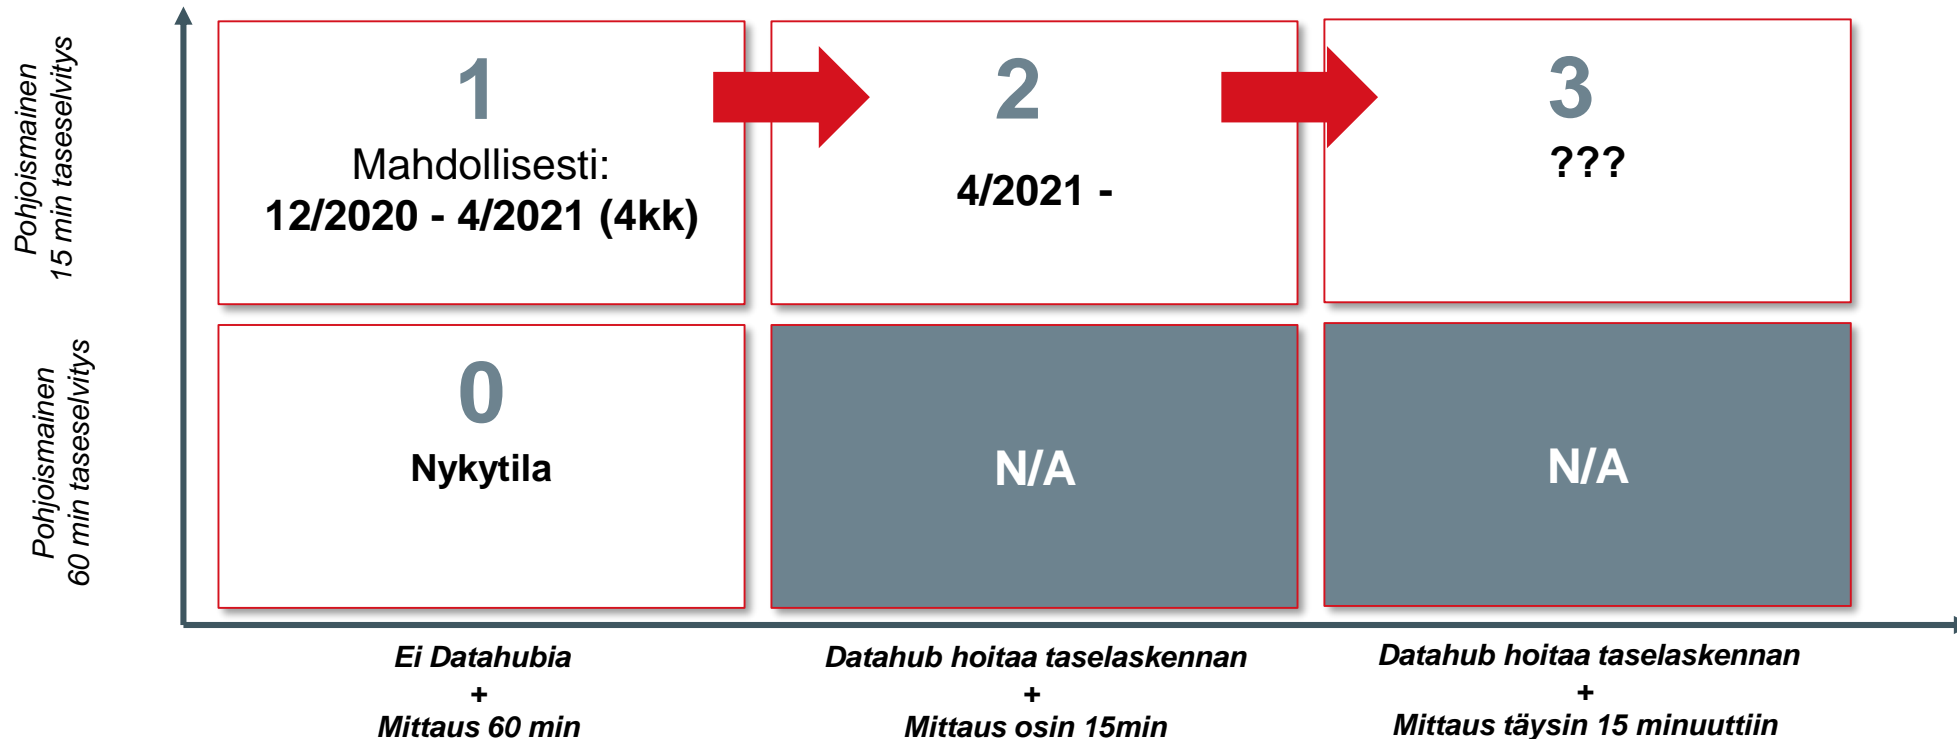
Pohjoismainen 15 min taseselvitys

Pohjoismainen 60 min taseselvitys

1
Mahdollisesti:
12/2020 - 4/2021 (4kk)

2
4/2021 -

3
???

0
Nykytila

N/A

N/A

Ei Datahubia
+
Mittaus 60 min

Datahub hoitaa taselaskennan
+
Mittaus osin 15min

Datahub hoitaa taselaskennan
+
Mittaus täysin 15 minuuttiin